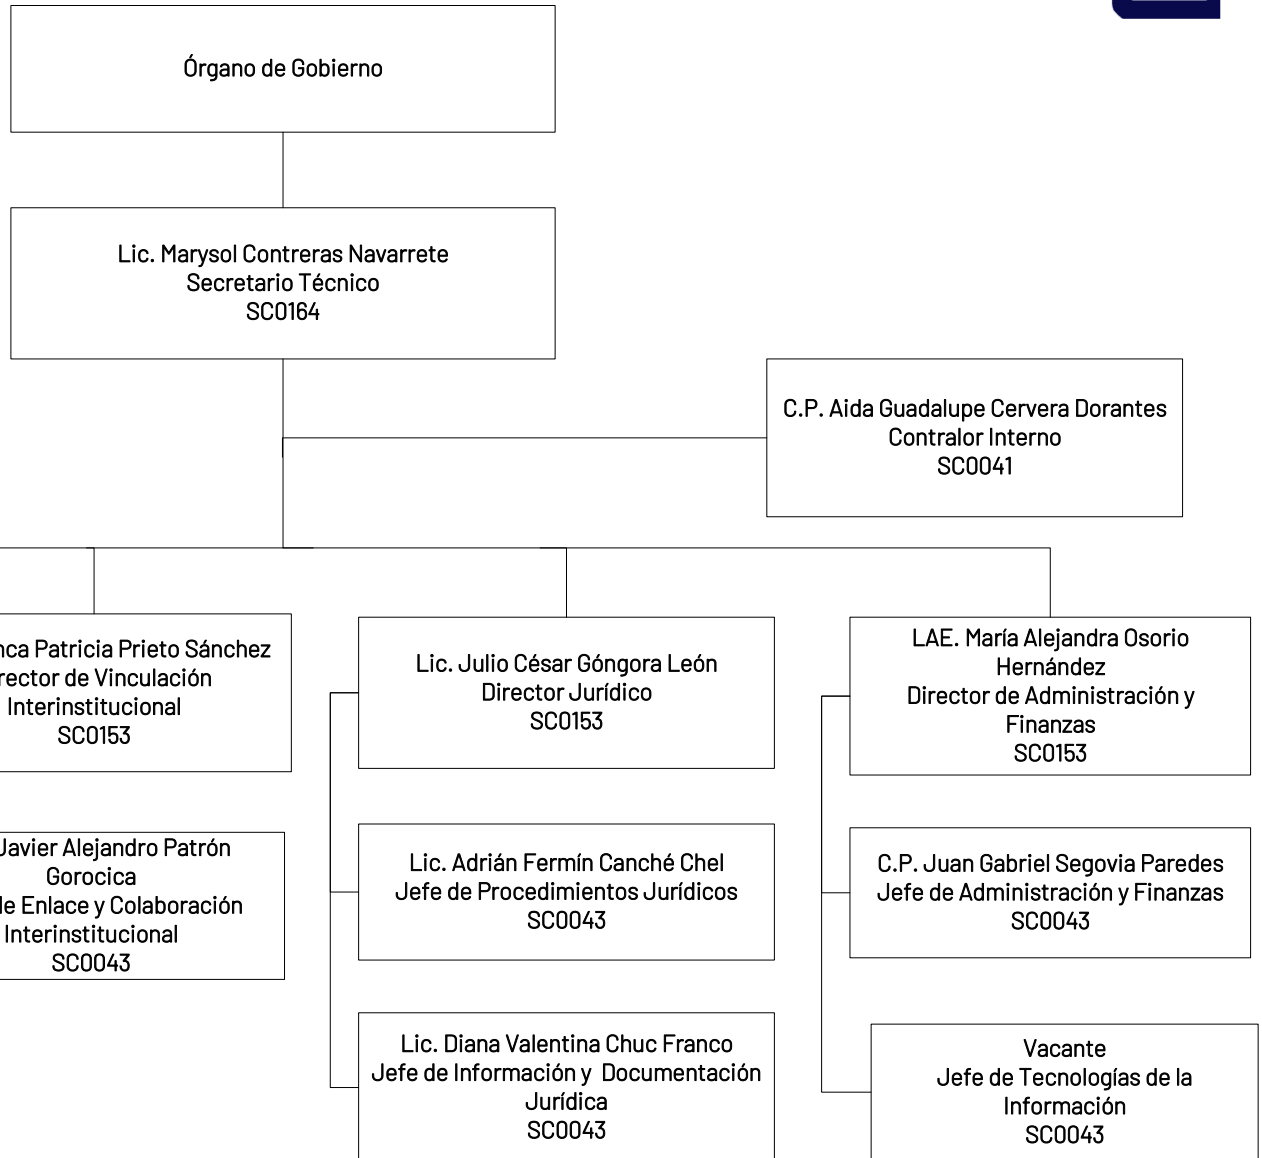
Órgano de Gobierno

Lic. Marysol Contreras Navarrete
Secretario Técnico
SC0164

C.P. Aida Guadalupe Cervera Dorantes
Contralor Interno
SC0041

nca Patricia Prieto Sánchez
rector de Vinculación
Interinstitucional
SC0153

Lic. Julio César Góngora León
Director Jurídico
SC0153

LAE. María Alejandra Osorio Hernández
Director de Administración y Finanzas
SC0153

Javier Alejandro Patrón Gorocica
le Enlace y Colaboración
Interinstitucional
SC0043

Lic. Adrián Fermín Canché Chel
Jefe de Procedimientos Jurídicos
SC0043

C.P. Juan Gabriel Segovia Paredes
Jefe de Administración y Finanzas
SC0043

Lic. Diana Valentina Chuc Franco
Jefe de Información y Documentación Jurídica
SC0043

Vacante
Jefe de Tecnologías de la Información
SC0043